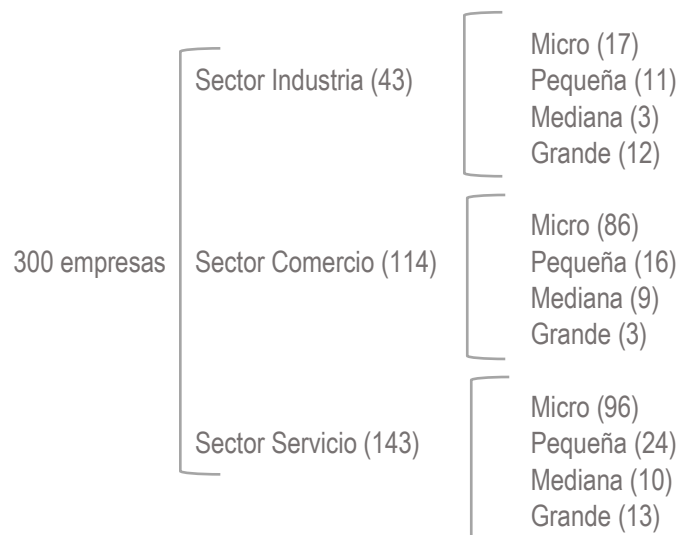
300 empresas

Sector Industria (43)

Micro (17)
Pequeña (11)
Mediana (3)
Grande (12)

Sector Comercio (114)

Micro (86)
Pequeña (16)
Mediana (9)
Grande (3)

Sector Servicio (143)

Micro (96)
Pequeña (24)
Mediana (10)
Grande (13)